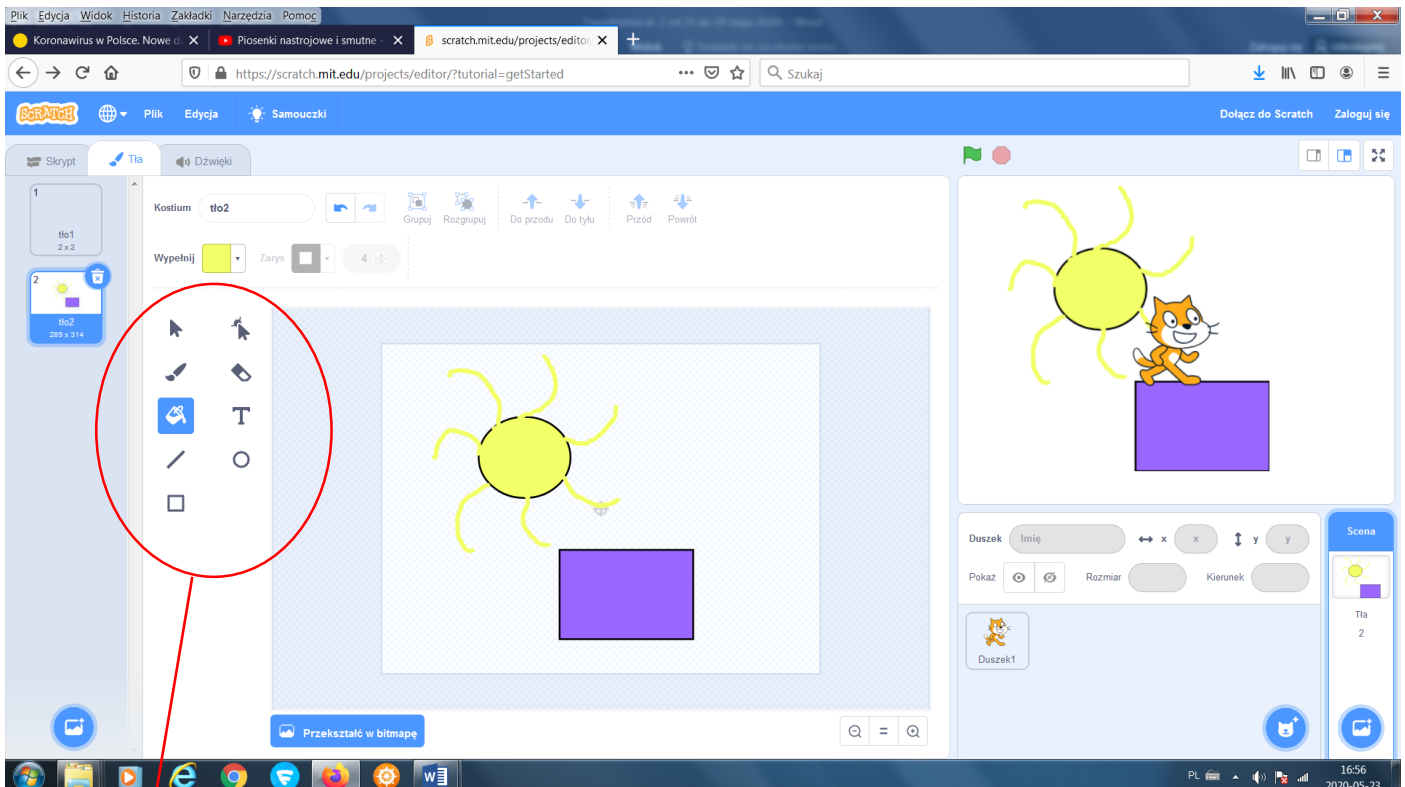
Plik Edycja Widok Historia Zakładki Narzędzia Pomoc

Koronawirus w Polsce. Nowe d
Piosenki nastrojowe i smutne -
scratch.mit.edu/projects/editor

https://scratch.mit.edu/projects/editor/?tutorial=getStarted
Szukaj

Scratch Plik Edycja Samouczki
Dołącz do Scratch Zaloguj się

Skrypt Tła Dźwięki

1
tło1
2 x 2

2
tło2
289 x 314

Kostium tło2
Grupuj Rozgrupuj Do przodu Do tyłu Przód Powrót
Wypełnij Zarys 4

Przekształć w bitmapę

Duszek Imię x x y y
Pokaż Rozmiar Kierunek
Duszek1

Scena
Tła
2

PL 16:56
2020-05-23